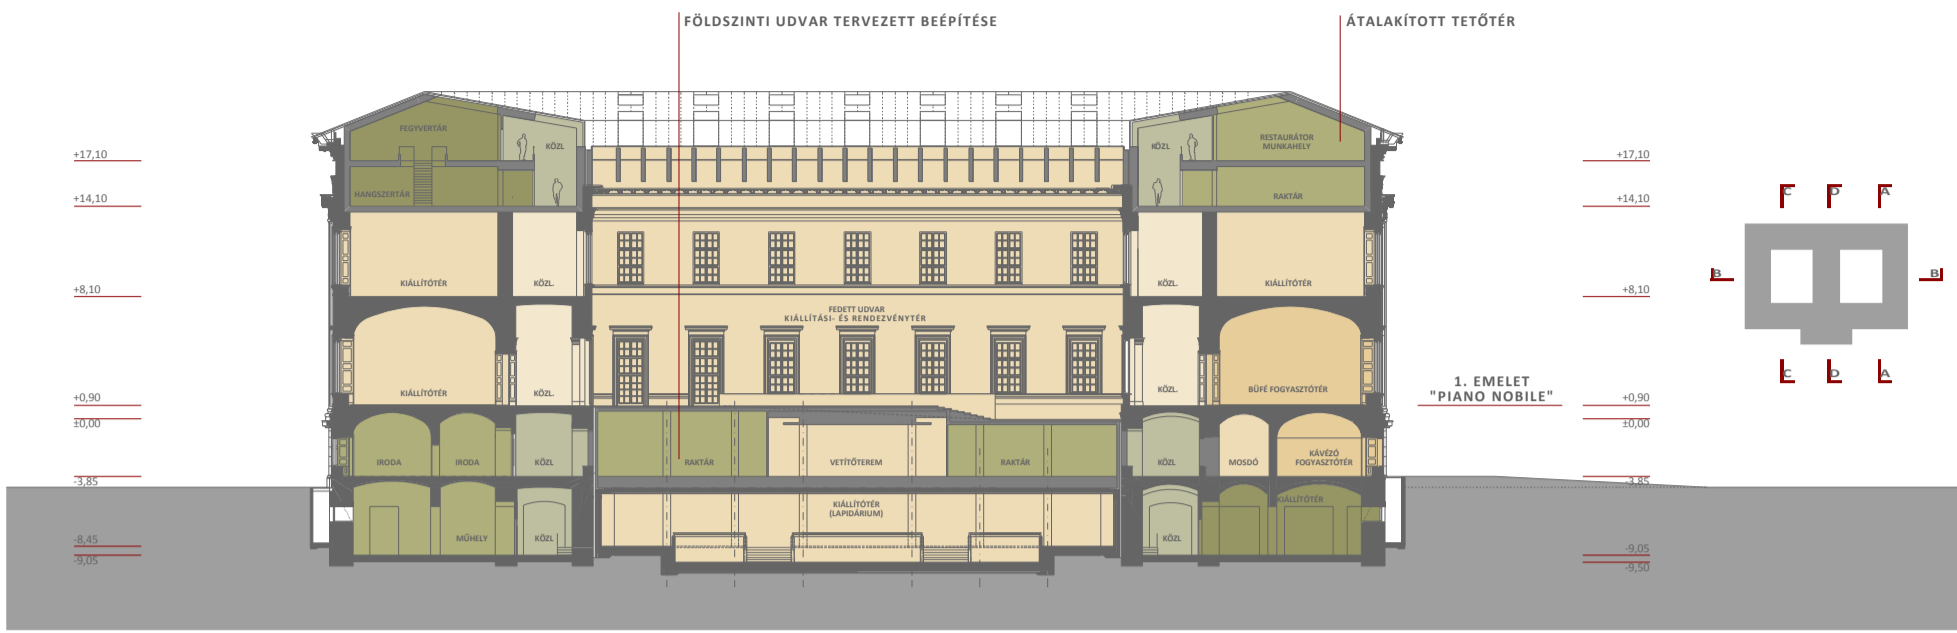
FÖLDSZINTI UDVAR TERVEZETT BEÉPÍTÉSE

ÁTALAKÍTOTT TETŐTÉR

+17,10
+14,10
+8,10
+0,90
±0,00
-3,85
-8,45
-9,05

FEGYVERTÁR
KÖZL
HANGSZERTÁR
KIÁLLÍTÓTÉR
KÖZL.
KIÁLLÍTÓTÉR
KÖZL.
IRODA
IRODA
KÖZL
MŰHELY
KÖZL

FEDETT UDVAR
KIÁLLÍTÁSI- ÉS RENDEZVÉNYTÉR
RAKTÁR
VETÍTŐTEREM
RAKTÁR
KIÁLLÍTÓTÉR
(LAPIDÁRIUM)

KÖZL
RESTAURÁTOR MUNKAHELY
RAKTÁR
KÖZL.
KIÁLLÍTÓTÉR
KÖZL.
BÜFÉ FOGYASZTÓTÉR
KÖZL
MOSDÓ
KÁVÉZÓ FOGYASZTÓTÉR
KIÁLLÍTÓTÉR
KÖZL

+17,10
+14,10
+8,10
1. EMELET
"PIANO NOBILE"
+0,90
±0,00
-3,85
-9,05
-9,50

C D A
B B
C D A